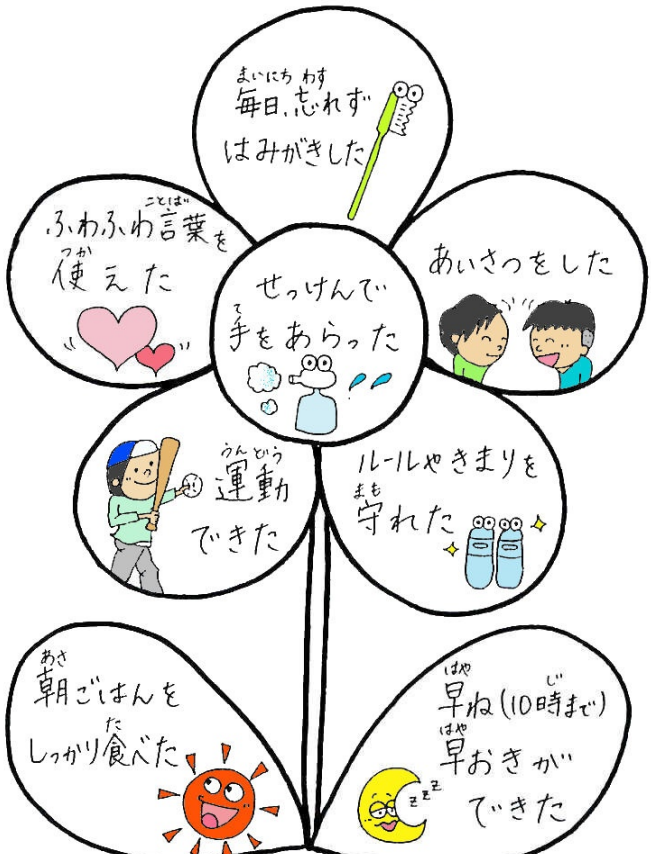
まいにち わす
毎日、忘れず
はみがきした

ことば
ふわふわ言葉を
つか
使えた

あいさつをした

せっけんで
て
手をあらった

うんどう
運動
できた

ルールやきまりを
まも
守れた

あさ
朝ごはんを
た
しっかり食べた

はや じ
早ね(10時まで)
はや
早おきが
できた

zzz